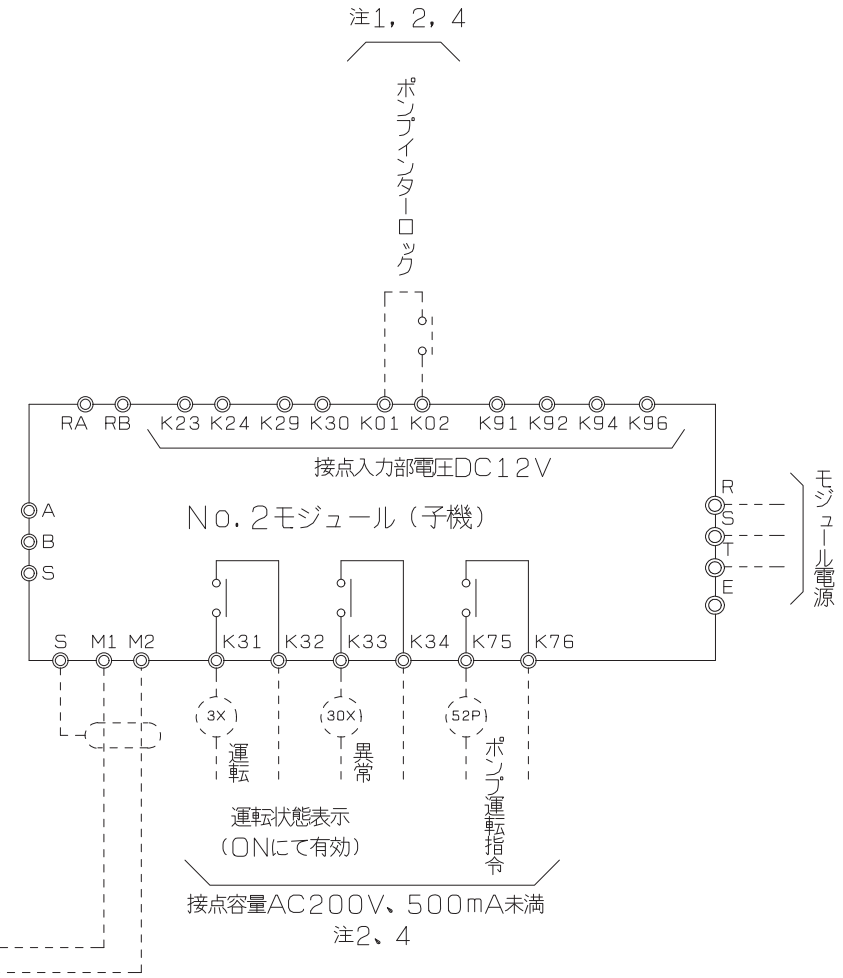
注1，2，4

ポンプインターロック

RA RB K23 K24 K29 K30 K01 K02 K91 K92 K94 K96

接点入力部電圧DC12V

A
B
S

No.2モジュール（子機）

R
S
T
E

モジュール電源

S M1 M2 K31 K32 K33 K34 K75 K76

3X
運転

30X
異常

52P
ポンプ運転指令

運転状態表示
（ONにて有効）

接点容量AC200V、500mA未満
注2、4